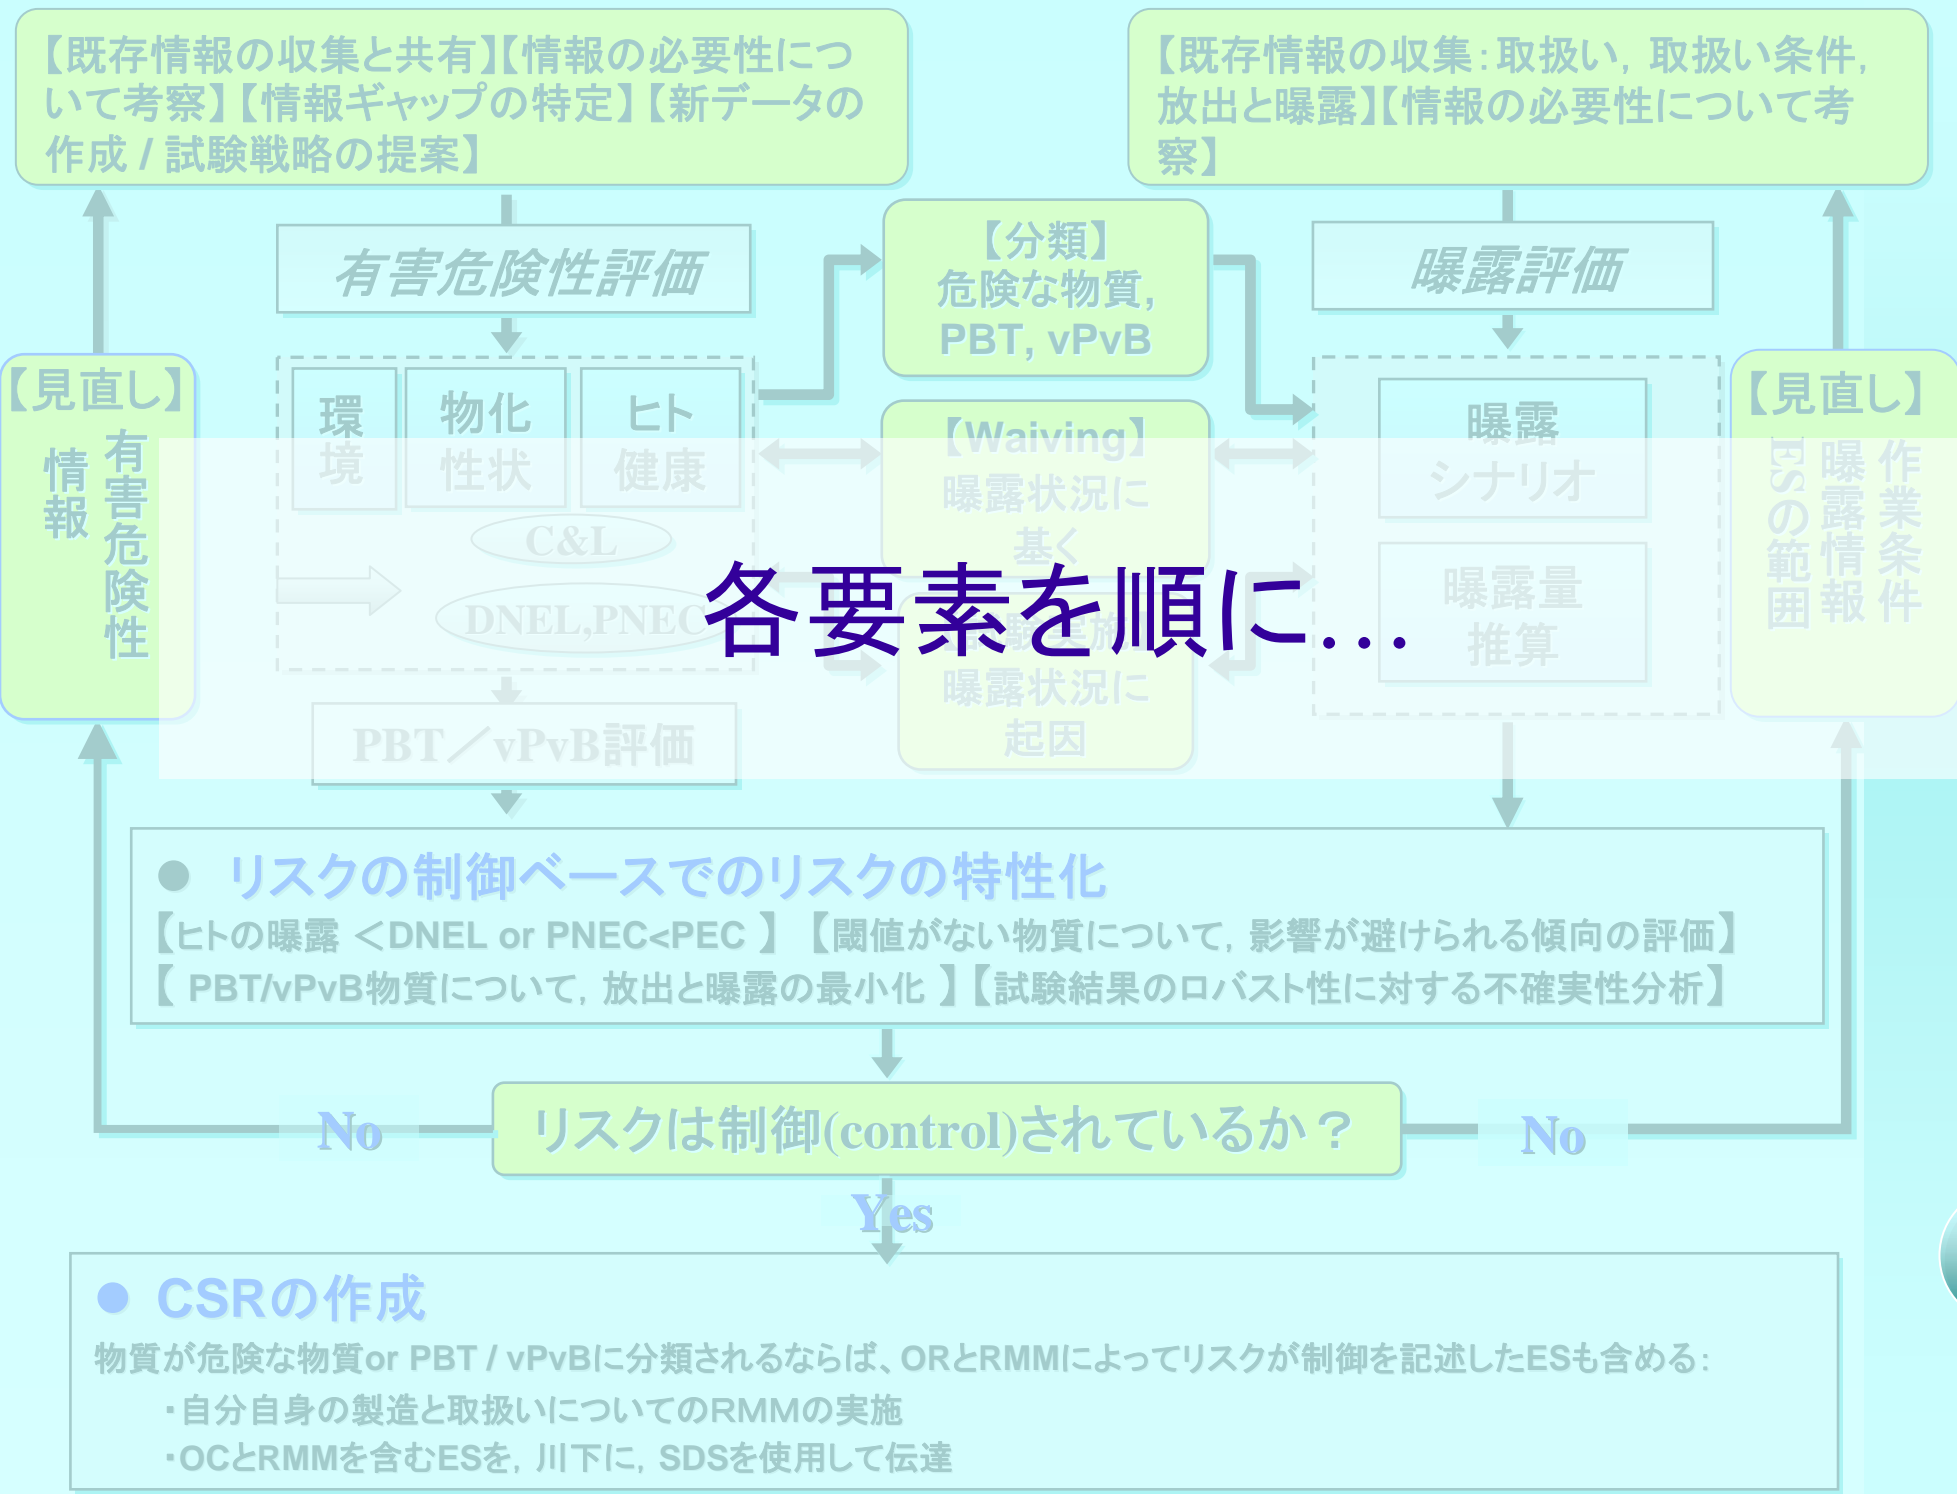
【既存情報の収集と共有】【情報の必要性について考察】【情報ギャップの特定】【新データの作成 / 試験戦略の提案】

【既存情報の収集：取扱い，取扱い条件，放出と曝露】【情報の必要性について考察】

有害危険性評価

【分類】
危険な物質，
PBT, vPvB

曝露評価

【見直し】
有害危険性
情報

環境

物化性状

ヒト健康

C&L

DNEL,PNEC

【Waiving】
曝露状況に基く

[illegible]
曝露状況に
起因

曝露シナリオ

曝露量推算

【見直し】
作業条件
曝露情報
ESの範囲

各要素を順に…

PBT／vPvB評価

● リスクの制御ベースでのリスクの特性化
【ヒトの曝露 ＜DNEL or PNEC<PEC 】【閾値がない物質について，影響が避けられる傾向の評価】
【 PBT/vPvB物質について，放出と曝露の最小化 】【試験結果のロバスト性に対する不確実性分析】

No

リスクは制御(control)されているか？

No

Yes

● CSRの作成
物質が危険な物質or PBT / vPvBに分類されるならば、ORとRMMによってリスクが制御を記述したESも含める：
・自分自身の製造と取扱いについてのRMMの実施
・OCとRMMを含むESを，川下に，SDSを使用して伝達